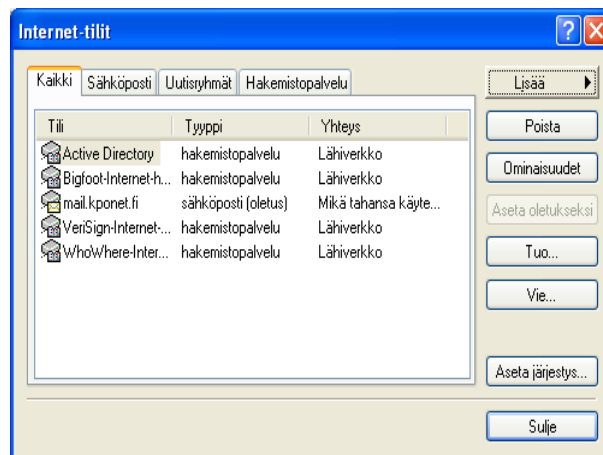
Internet-tilit

Kaikki | Sähköposti | Uutisryhmät | Hakemistopalvelu

| Tili | Tyyppi | Yhteys |
|---|---|---|
| Active Directory | hakemistopalvelu | Lähiverkko |
| Bigfoot-Internet-h... | hakemistopalvelu | Lähiverkko |
| mail.kponet.fi | sähköposti (oletus) | Mikä tahansa käyte... |
| VeriSign-Internet-... | hakemistopalvelu | Lähiverkko |
| WhoWhere-Inter... | hakemistopalvelu | Lähiverkko |

Lisää
Poista
Ominaisuudet
Aseta oletukseksi
Tuo...
Vie...
Aseta järjestys...
Sulje